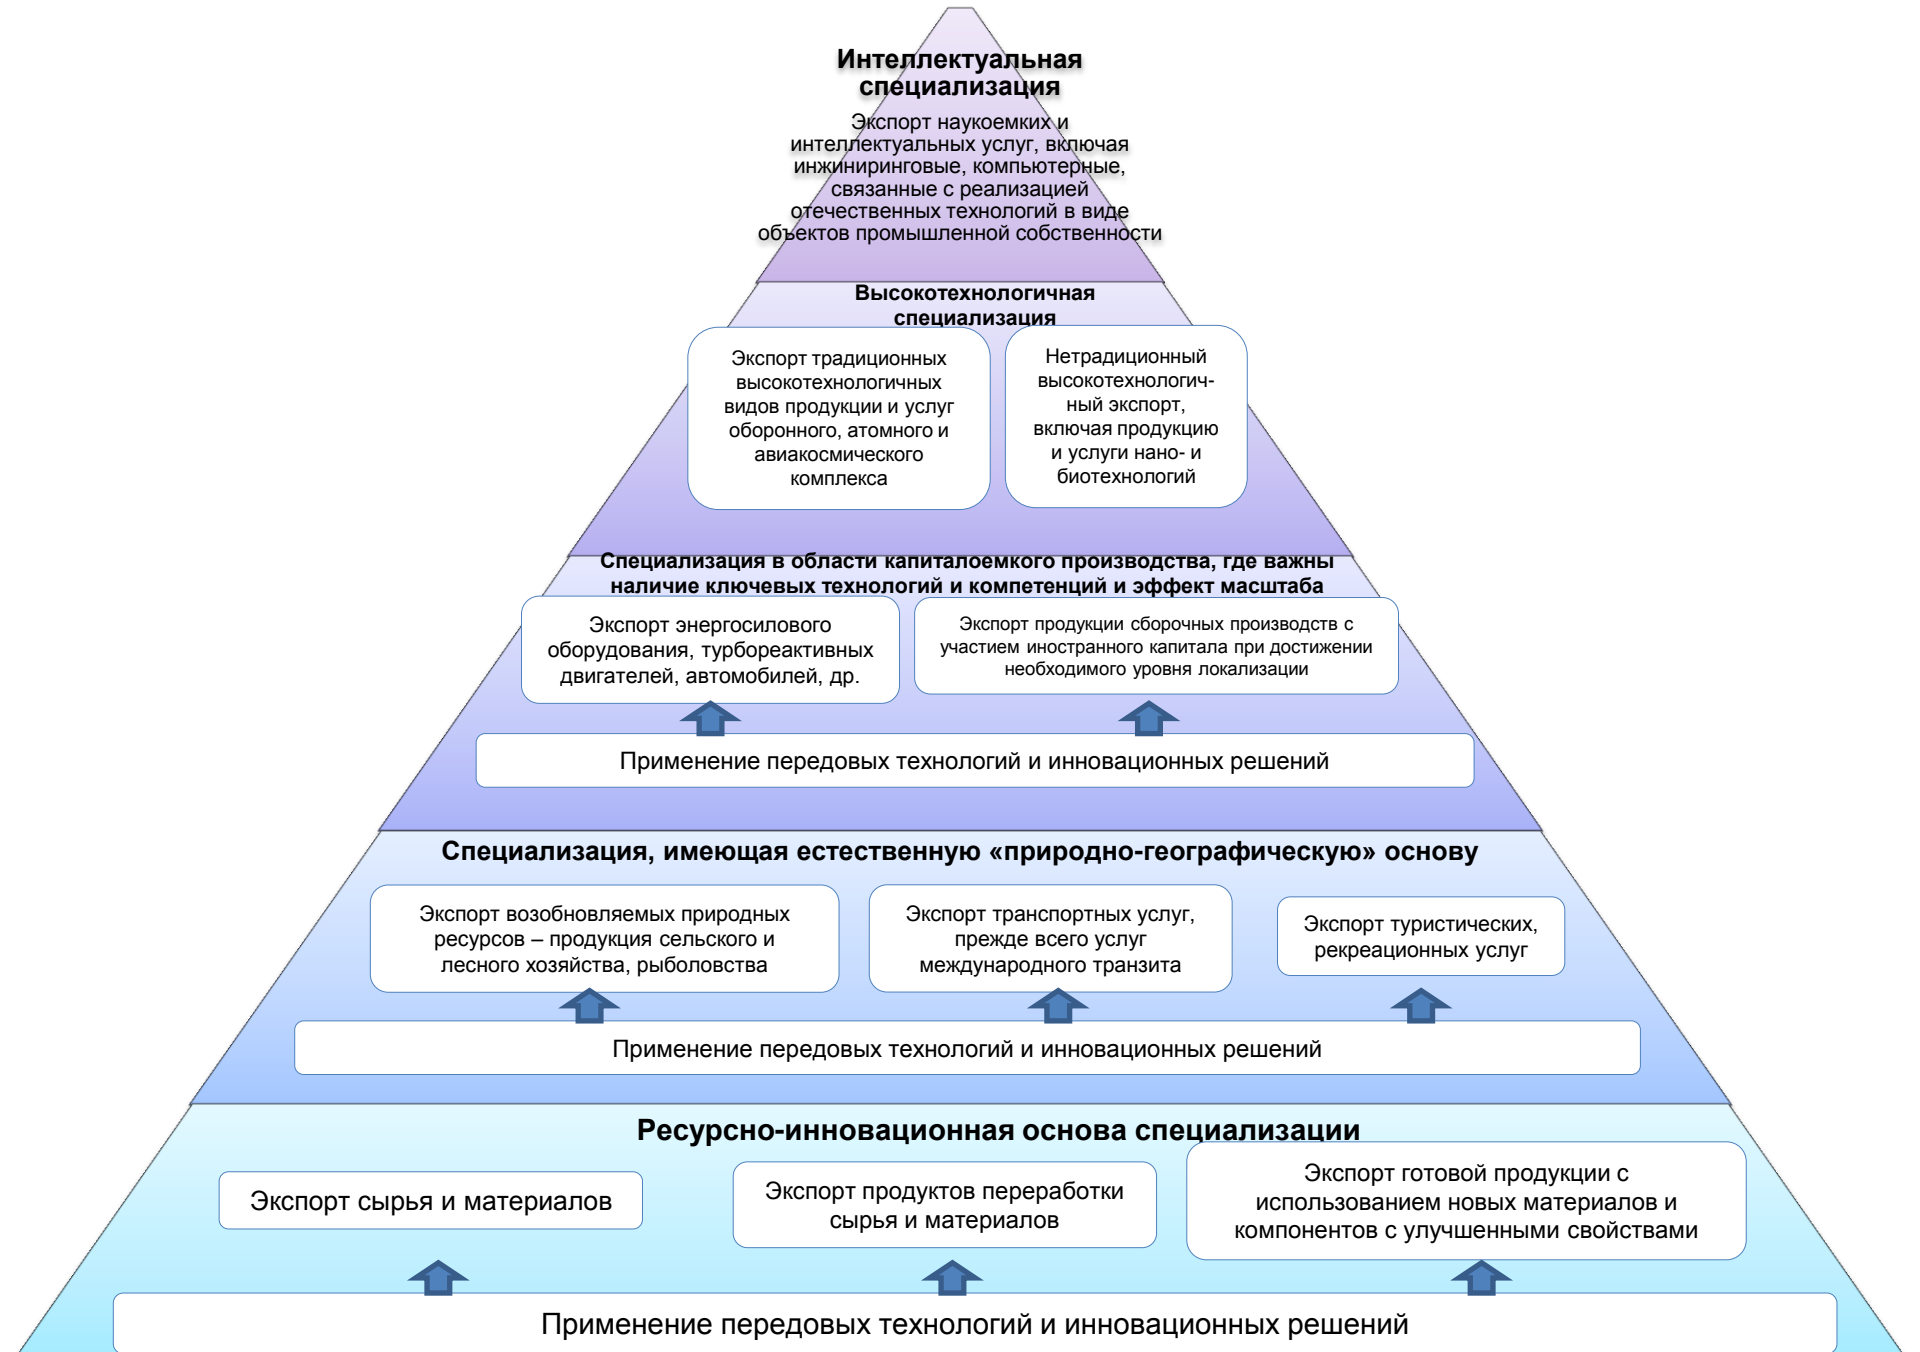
Интеллектуальная специализация

Экспорт наукоемких и интеллектуальных услуг, включая инжиниринговые, компьютерные, связанные с реализацией отечественных технологий в виде объектов промышленной собственности

Высокотехнологичная специализация

Экспорт традиционных высокотехнологичных видов продукции и услуг оборонного, атомного и авиакосмического комплекса

Нетрадиционный высокотехнологичный экспорт, включая продукцию и услуги нано- и биотехнологий

Специализация в области капиталоемкого производства, где важны наличие ключевых технологий и компетенций и эффект масштаба

Экспорт энергосилового оборудования, турбореактивных двигателей, автомобилей, др.

Экспорт продукции сборочных производств с участием иностранного капитала при достижении необходимого уровня локализации

Применение передовых технологий и инновационных решений

Специализация, имеющая естественную «природно-географическую» основу

Экспорт возобновляемых природных ресурсов – продукция сельского и лесного хозяйства, рыболовства

Экспорт транспортных услуг, прежде всего услуг международного транзита

Экспорт туристических, рекреационных услуг

Применение передовых технологий и инновационных решений

Ресурсно-инновационная основа специализации

Экспорт сырья и материалов

Экспорт продуктов переработки сырья и материалов

Экспорт готовой продукции с использованием новых материалов и компонентов с улучшенными свойствами

Применение передовых технологий и инновационных решений